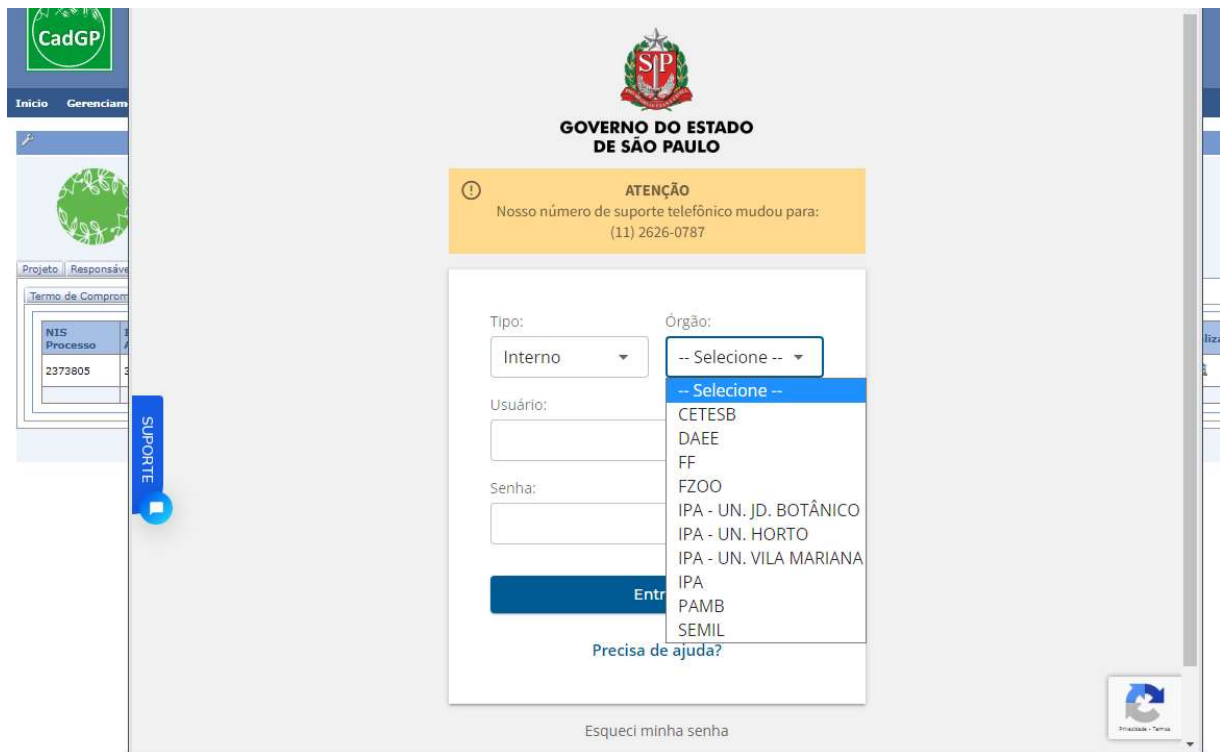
CadGP

Inicio Gerenciam

Projeto Responsáve

Termo de Comprom

| NIS Processo |
|---|
| 2373805 |

SUPORTE

SP

GOVERNO DO ESTADO DE SÃO PAULO

ATENÇÃO
Nosso número de suporte telefônico mudou para: (11) 2626-0787

Tipo:
Interno

Órgão:
-- Selecione --

-- Selecione --
CETESB
DAEE
FF
FZOO
IPA - UN. JD. BOTÂNICO
IPA - UN. HORTO
IPA - UN. VILA MARIANA
IPA
PAMB
SEMIL

Usuário:

Senha:

Entr

Precisa de ajuda?

Esqueci minha senha

Privacidade - Termos